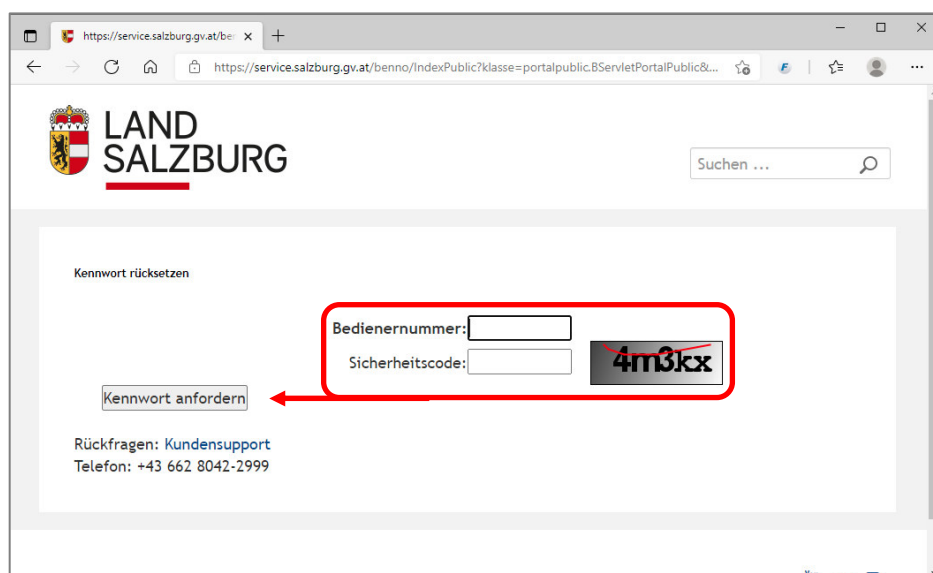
https://service.salzburg.gv.at/ben ×

https://service.salzburg.gv.at/benno/IndexPublic?klasse=portalpublic.BServletPortalPublic&...

LAND
SALZBURG

Suchen ...

Kennwort rücksetzen

Bedienernummer:

Sicherheitscode:

4m3kx

Kennwort anfordern

Rückfragen: Kundensupport
Telefon: +43 662 8042-2999